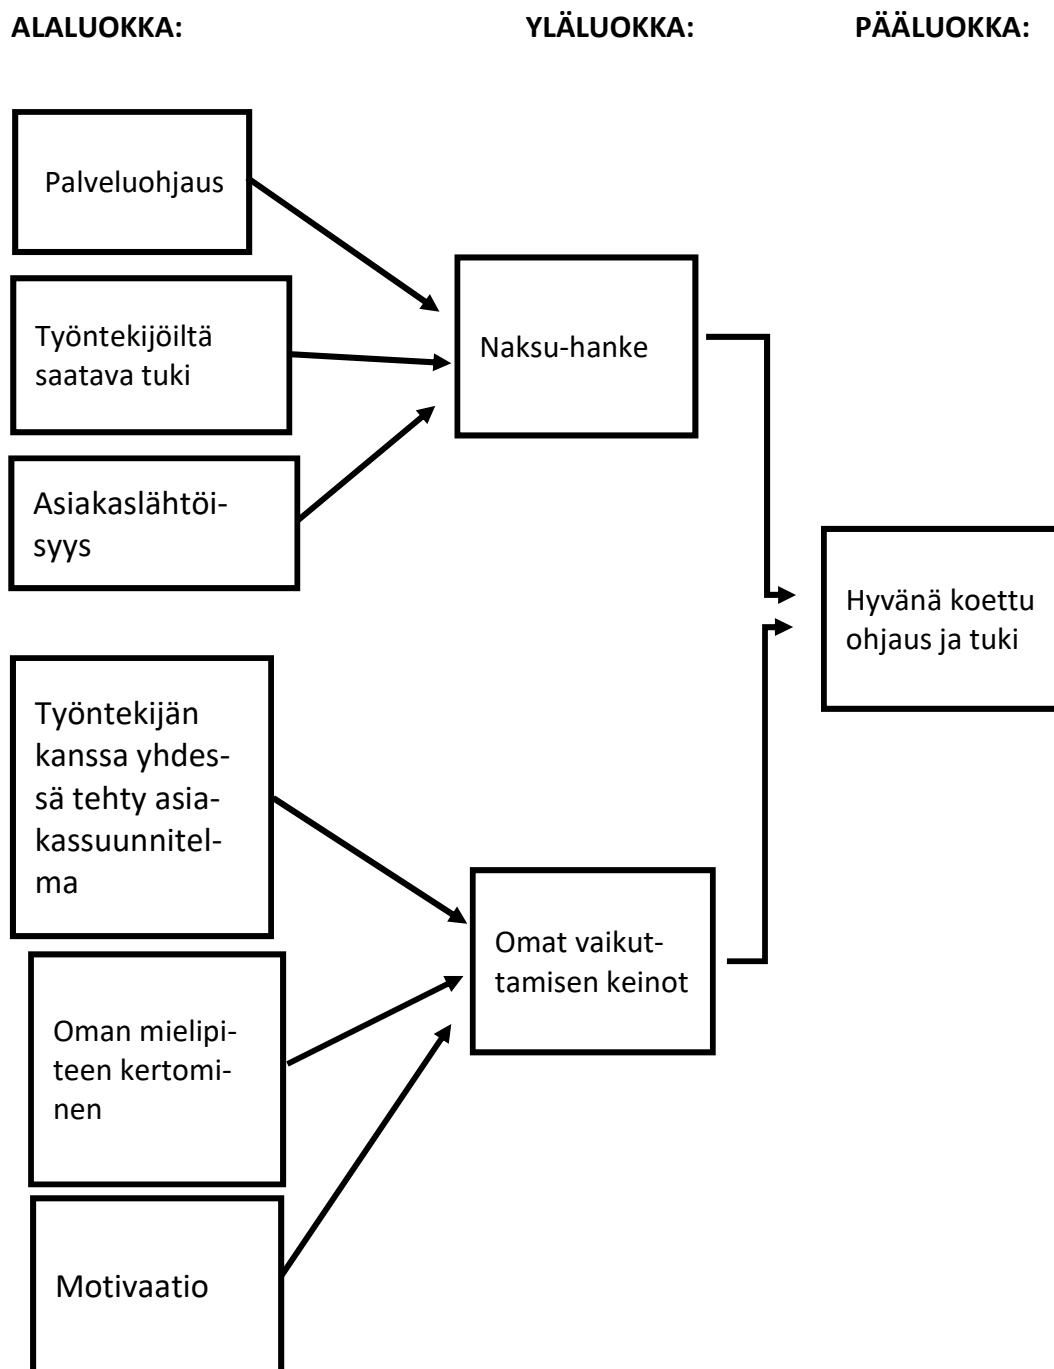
ALALUOKKA: YLÄLUOKKA: PÄÄLUOKKA:

Palveluohjaus

Työntekijöiltä saatava tuki

Asiakaslähtöisyys

Naksu-hanke

Hyvänä koettu ohjaus ja tuki

Työntekijän kanssa yhdessä tehty asiakassuunnitelma

Omat vaikuttamisen keinot

Oman mielipiteen kertominen

Motivaatio